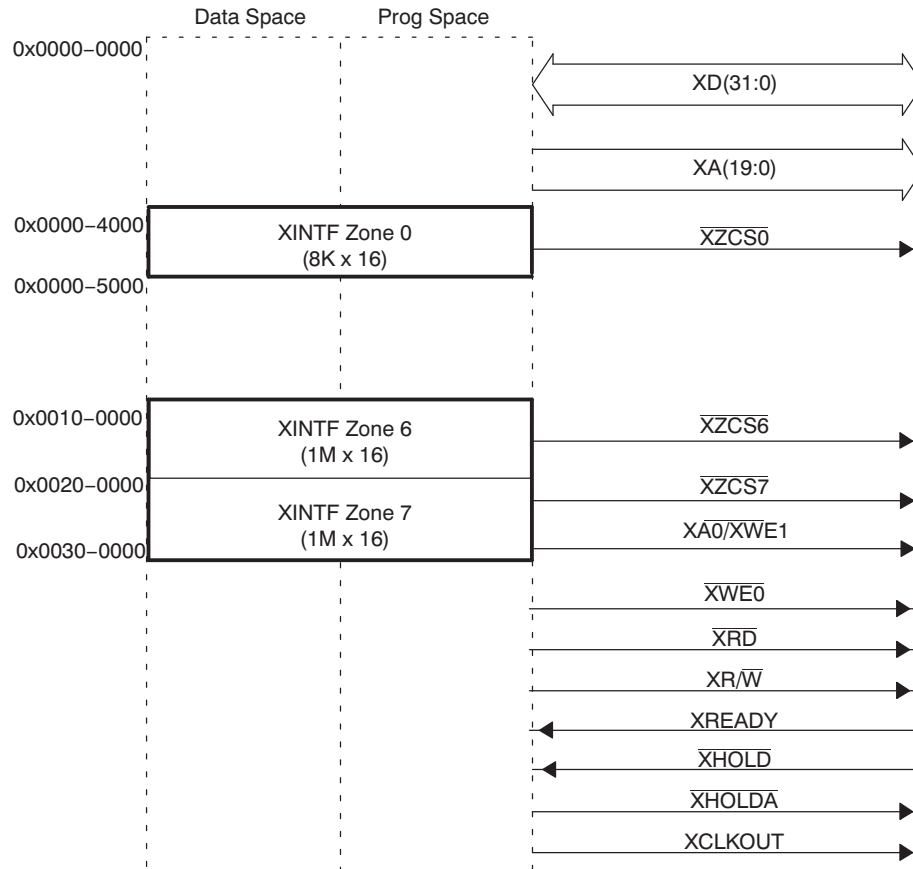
Data Space

Prog Space

0x0000−0000

XD(31:0)

XA(19:0)

0x0000−4000

XINTF Zone 0
(8K x 16)

$\overline{XZCS0}$

0x0000−5000

0x0010−0000

XINTF Zone 6
(1M x 16)

$\overline{XZCS6}$

0x0020−0000

XINTF Zone 7
(1M x 16)

$\overline{XZCS7}$

0x0030−0000

XA0/$\overline{XWE1}$

$\overline{XWE0}$

$\overline{XRD}$

XR/$\overline{W}$

XREADY

$\overline{XHOLD}$

$\overline{XHOLDA}$

XCLKOUT